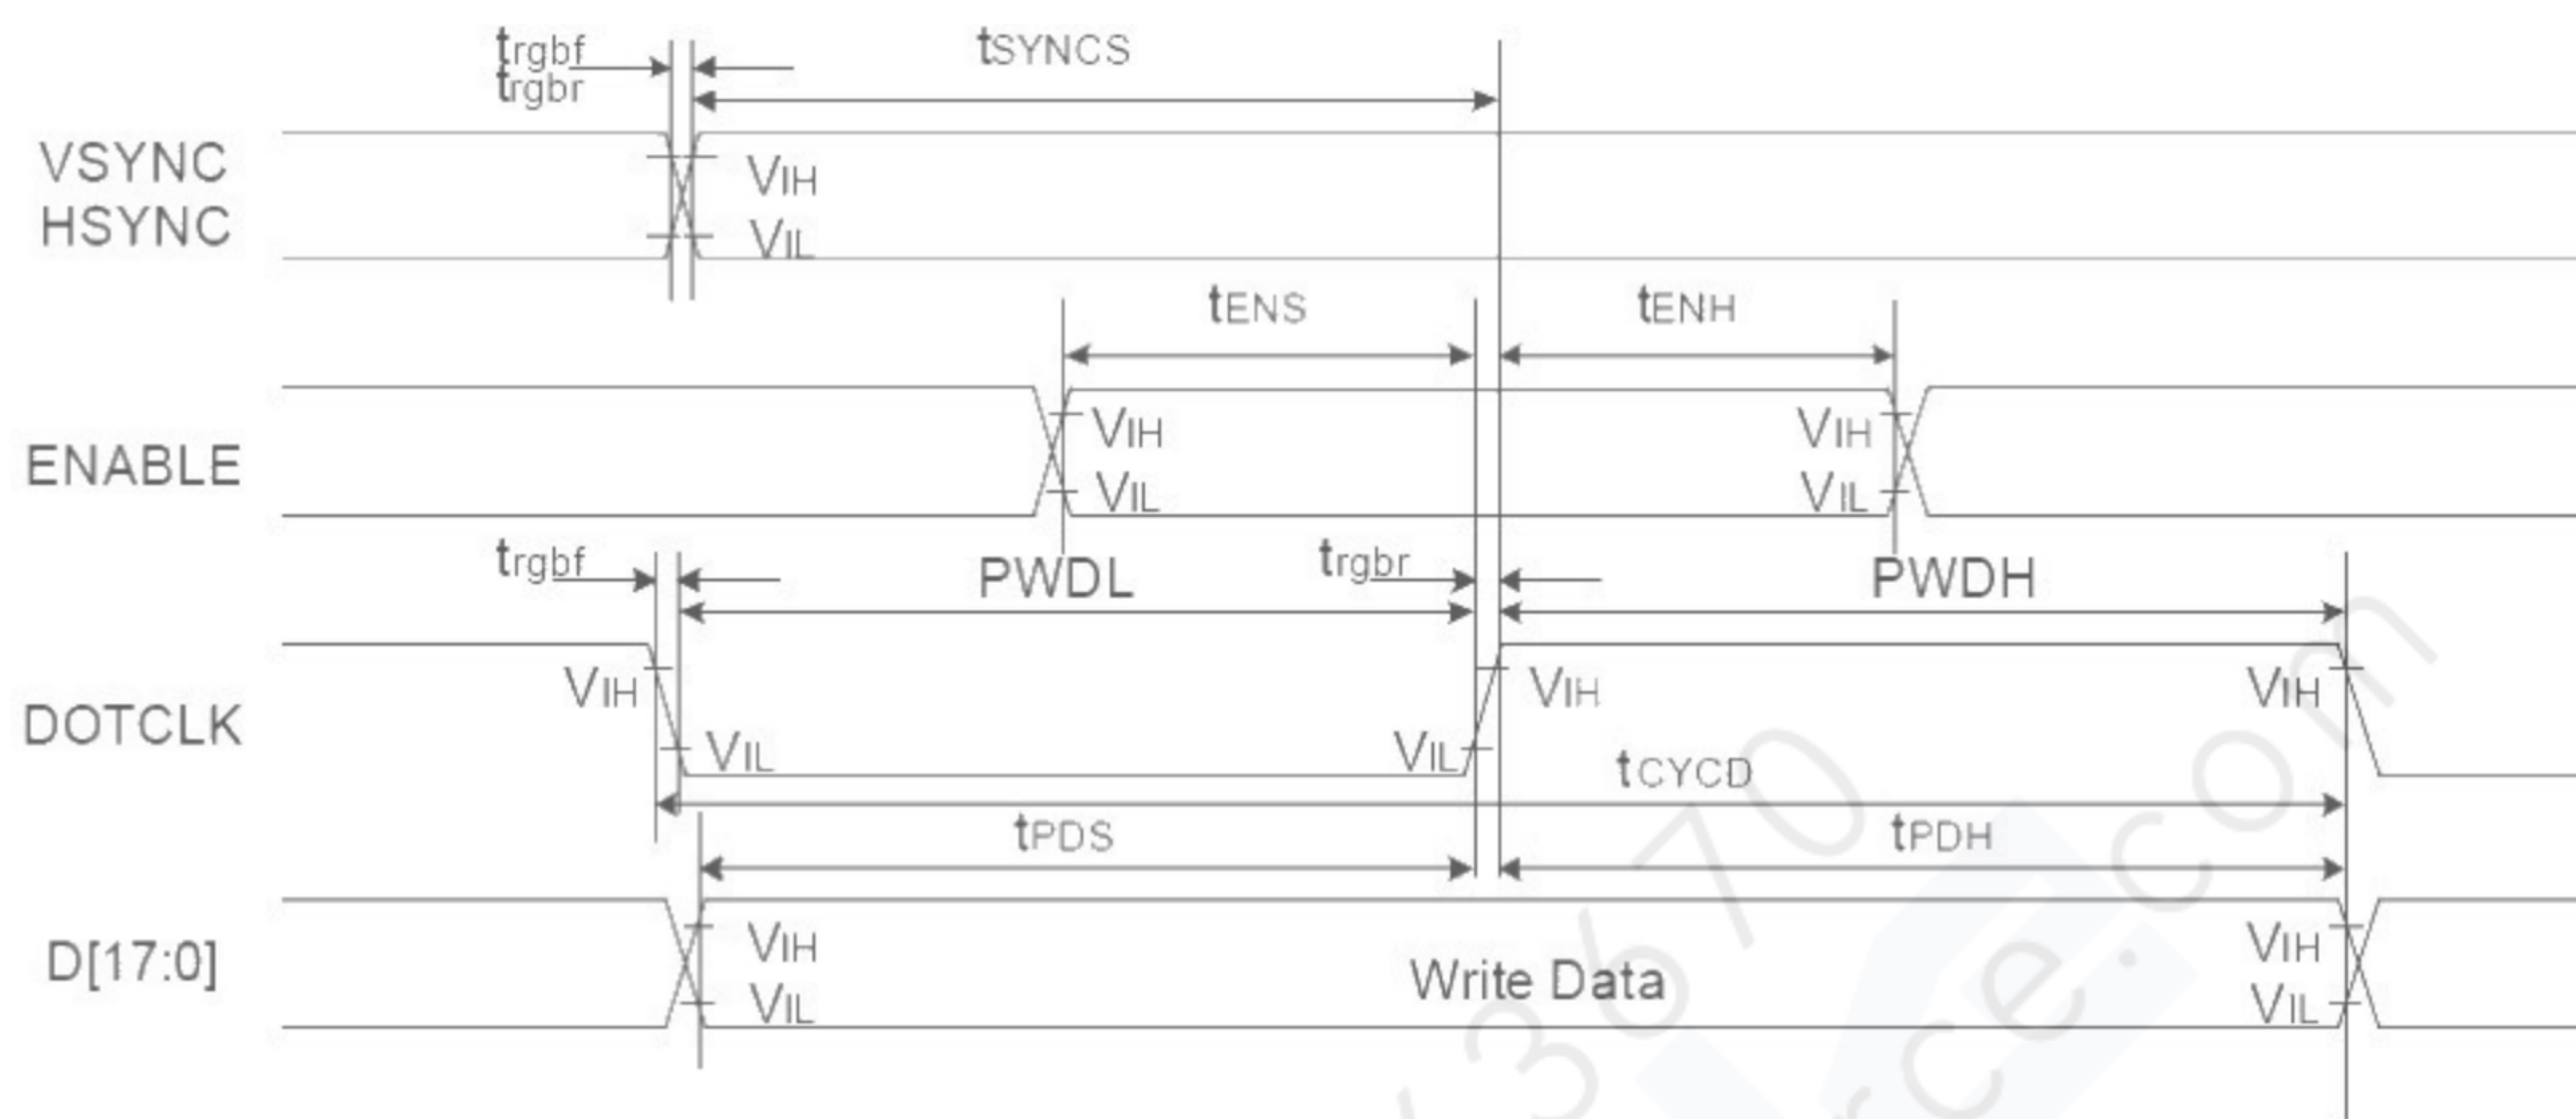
$t_{rgbf}$
$t_{rgbr}$
$t_{SYNCS}$
VSYNC
HSYNC
$V_{IH}$
$V_{IL}$
$t_{ENS}$
$t_{ENH}$
ENABLE
$V_{IH}$
$V_{IL}$
$V_{IH}$
$V_{IL}$
$t_{rgbf}$
PWDL
$t_{rgbr}$
PWDH
DOTCLK
$V_{IH}$
$V_{IL}$
$V_{IL}$
$V_{IH}$
$V_{IH}$
$t_{CYCD}$
$t_{PDS}$
$t_{PDH}$
D[17:0]
$V_{IH}$
$V_{IL}$
Write Data
$V_{IH}$
$V_{IL}$